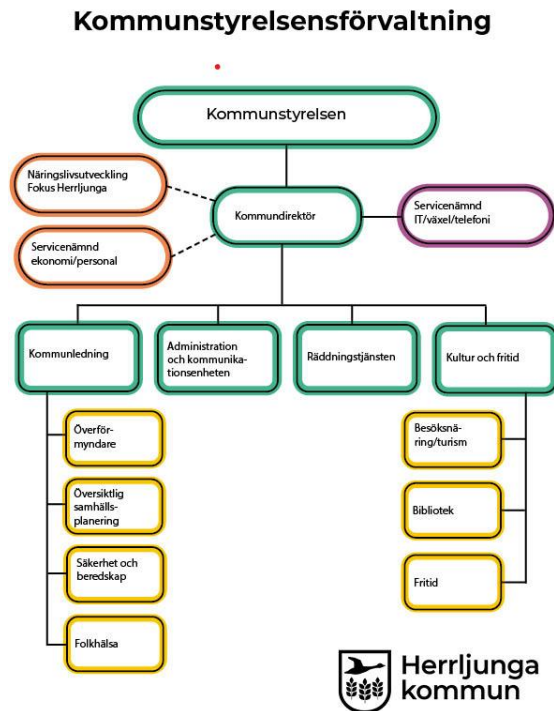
Kommunstyrelsensförvaltning

Kommunstyrelsen

Näringslivsutveckling Fokus Herrljunga

Servicenämnd ekonomi/personal

Kommundirektör

Servicenämnd IT/växel/telefoni

Kommunledning

Administration och kommunikationsenheten

Räddningstjänsten

Kultur och fritid

Överförmyndare

Översiktlig samhällsplanering

Säkerhet och beredskap

Folkhälsa

Besöksnäring/turism

Bibliotek

Fritid

Herrljunga kommun